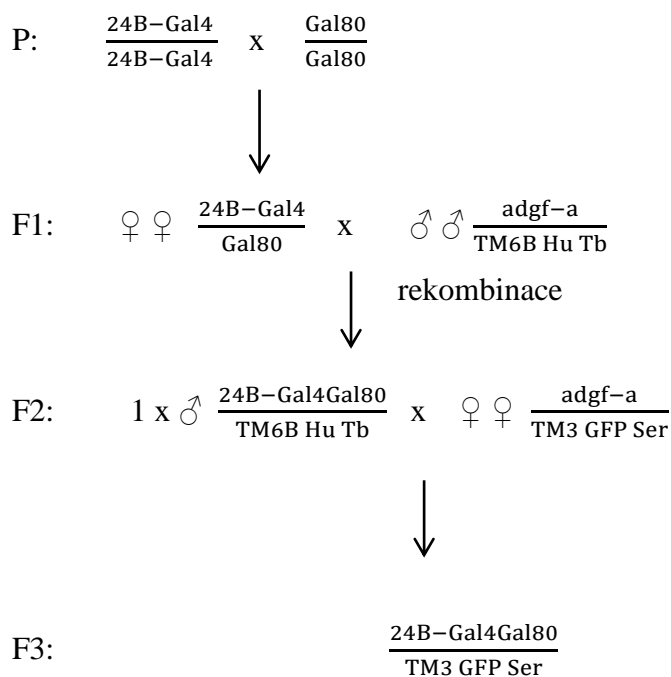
P: $\frac{24B-Gal4}{24B-Gal4}$ x $\frac{Gal80}{Gal80}$

F1: ♀♀ $\frac{24B-Gal4}{Gal80}$ x ♂♂ $\frac{adgf-a}{TM6B\ Hu\ Tb}$

rekombinace

F2: 1 x ♂ $\frac{24B-Gal4Gal80}{TM6B\ Hu\ Tb}$ x ♀♀ $\frac{adgf-a}{TM3\ GFP\ Ser}$

F3: $\frac{24B-Gal4Gal80}{TM3\ GFP\ Ser}$